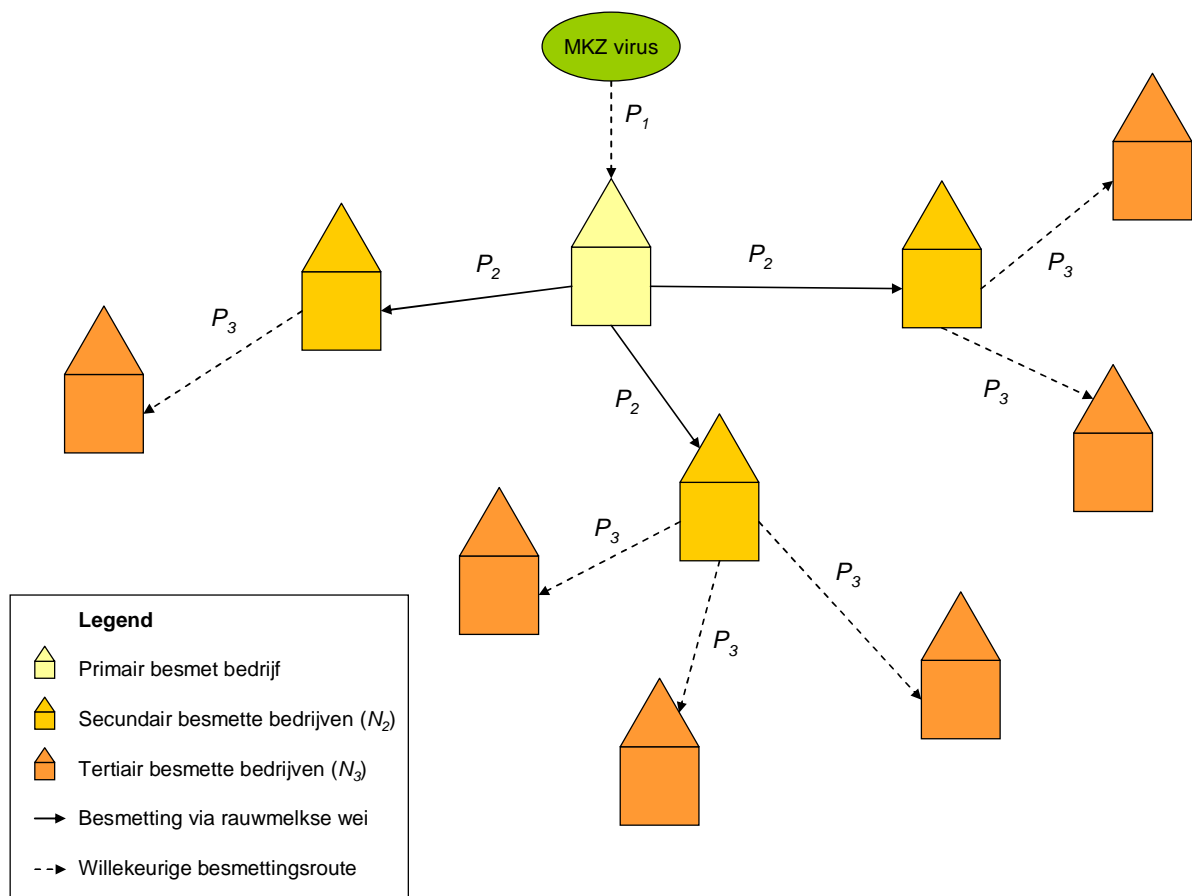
MKZ virus

$P_1$

$P_2$

$P_2$

$P_2$

$P_3$

$P_3$

$P_3$

$P_3$

$P_3$

$P_3$

**Legend**

Primair besmet bedrijf

Secundair besmette bedrijven ($N_2$)

Tertiair besmette bedrijven ($N_3$)

Besmetting via rauwmelkse wei

Willekeurige besmettingsroute